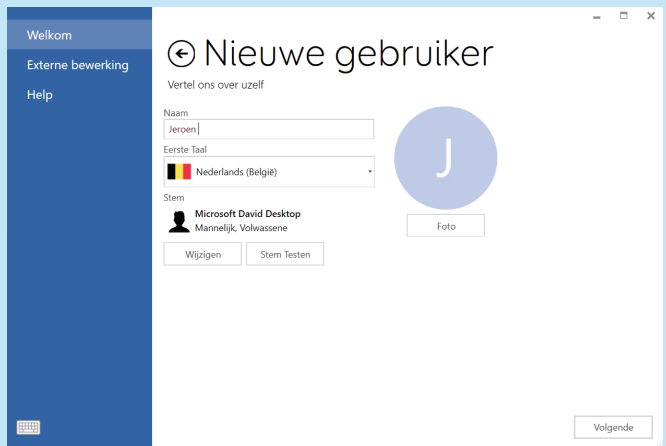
Welkom
Externe bewerking
Help

Nieuwe gebruiker

Vertel ons over uzelf

Naam
Jeroen

Eerste Taal
Nederlands (België)

Stem
Microsoft David Desktop
Mannelijk, Volwassene

Wijzigen
Stem Testen

J

Foto

Volgende